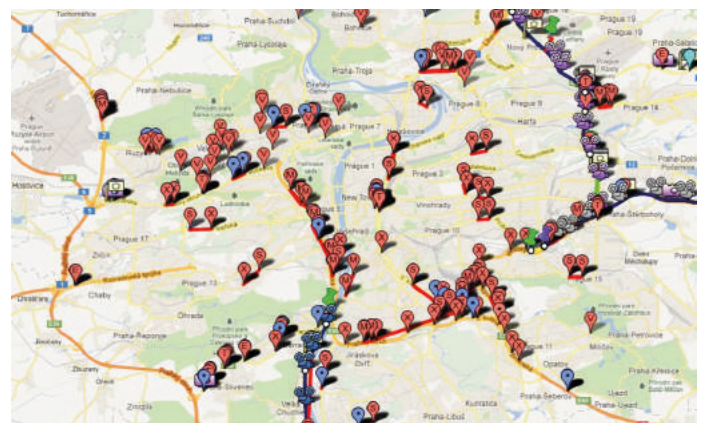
Tuchoměřice
Praha-Suchdol
Bohnice
Praha 19
Praha 19
Praha-Lysolaje
Praha-Nebušice
Praha-Troja
Praha 8
Prague 9
Prague 14
Prague 7
Ruzyně
Hostivice
Prague 6
Prague 1
Prague 3
Hrdlořezy
Praha-Dolní
Praha-Štěrboholy
New Town
Vinohrady
Prague 10
Prague 17
Zličín
Prague 13
Prague 15
Chaby
Praha-Řeporyje
Praha-Petrovice
Řeporyje
Zbuzany
Slivenec
Prague 11
Praha-Šeberov
Praha-Libuš
Kunratice
Praha-Újezd
Zbraslav
Chuchle
Milíčov
Praha-Křeslice
Zličín
Dvůr